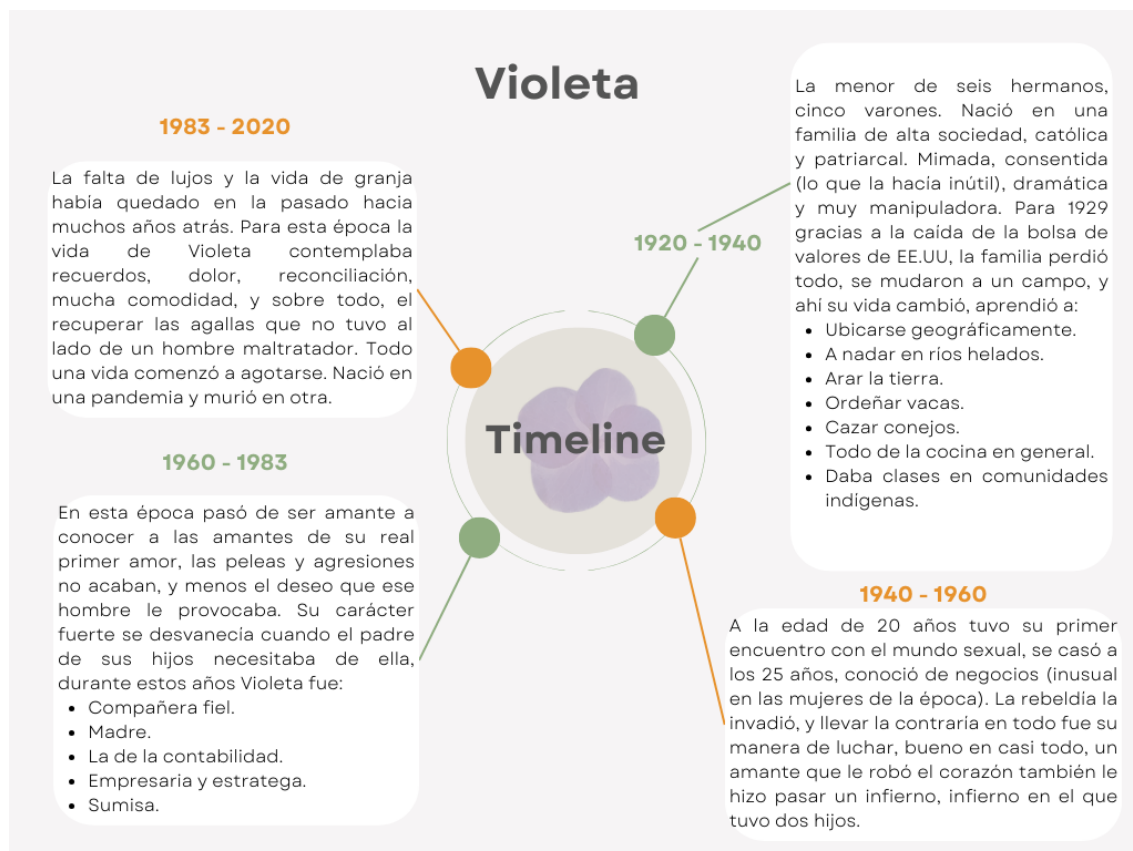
Violeta

1983 - 2020

La falta de lujos y la vida de granja había quedado en la pasado hacia muchos años atrás. Para esta época la vida de Violeta contemplaba recuerdos, dolor, reconciliación, mucha comodidad, y sobre todo, el recuperar las agallas que no tuvo al lado de un hombre maltratador. Todo una vida comenzó a agotarse. Nació en una pandemia y murió en otra.

1920 - 1940

La menor de seis hermanos, cinco varones. Nació en una familia de alta sociedad, católica y patriarcal. Mimada, consentida (lo que la hacia inútil), dramática y muy manipuladora. Para 1929 gracias a la caída de la bolsa de valores de EE.UU, la familia perdió todo, se mudaron a un campo, y ahí su vida cambió, aprendió a:
- Ubicarse geográficamente.
- A nadar en ríos helados.
- Arar la tierra.
- Ordeñar vacas.
- Cazar conejos.
- Todo de la cocina en general.
- Daba clases en comunidades indígenas.

Timeline

1960 - 1983

En esta época pasó de ser amante a conocer a las amantes de su real primer amor, las peleas y agresiones no acaban, y menos el deseo que ese hombre le provocaba. Su carácter fuerte se desvanecia cuando el padre de sus hijos necesitaba de ella, durante estos años Violeta fue:
- Compañera fiel.
- Madre.
- La de la contabilidad.
- Empresaria y estratega.
- Sumisa.

1940 - 1960

A la edad de 20 años tuvo su primer encuentro con el mundo sexual, se casó a los 25 años, conoció de negocios (inusual en las mujeres de la época). La rebeldía la invadió, y llevar la contraria en todo fue su manera de luchar, bueno en casi todo, un amante que le robó el corazón también le hizo pasar un infierno, infierno en el que tuvo dos hijos.